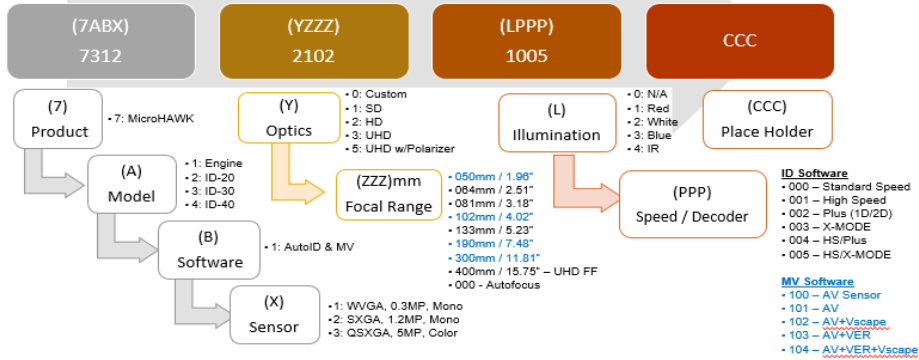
(7ABX)
7312

(YZZZ)
2102

(LPPP)
1005

CCC

(7)
Product

• 7: MicroHAWK

(A)
Model

• 1: Engine
• 2: ID-20
• 3: ID-30
• 4: ID-40

(B)
Software

• 1: AutoID & MV

(X)
Sensor

• 1: WVGA, 0.3MP, Mono
• 2: SXGA, 1.2MP, Mono
• 3: QSXGA, 5MP, Color

(Y)
Optics

• 0: Custom
• 1: SD
• 2: HD
• 3: UHD
• 5: UHD w/Polarizer

(ZZZ)mm
Focal Range

• 050mm / 1.96"
• 064mm / 2.51"
• 081mm / 3.18"
• 102mm / 4.02"
• 133mm / 5.23"
• 190mm / 7.48"
• 300mm / 11.81"
• 400mm / 15.75" – UHD FF
• 000 - Autofocus

(L)
Illumination

• 0: N/A
• 1: Red
• 2: White
• 3: Blue
• 4: IR

(CCC)
Place Holder

(PPP)
Speed / Decoder

ID Software
• 000 – Standard Speed
• 001 – High Speed
• 002 – Plus (1D/2D)
• 003 – X-MODE
• 004 – HS/Plus
• 005 – HS/X-MODE

MV Software
• 100 – AV Sensor
• 101 – AV
• 102 – AV+Vscape
• 103 – AV+VER
• 104 – AV+VER+Vscape